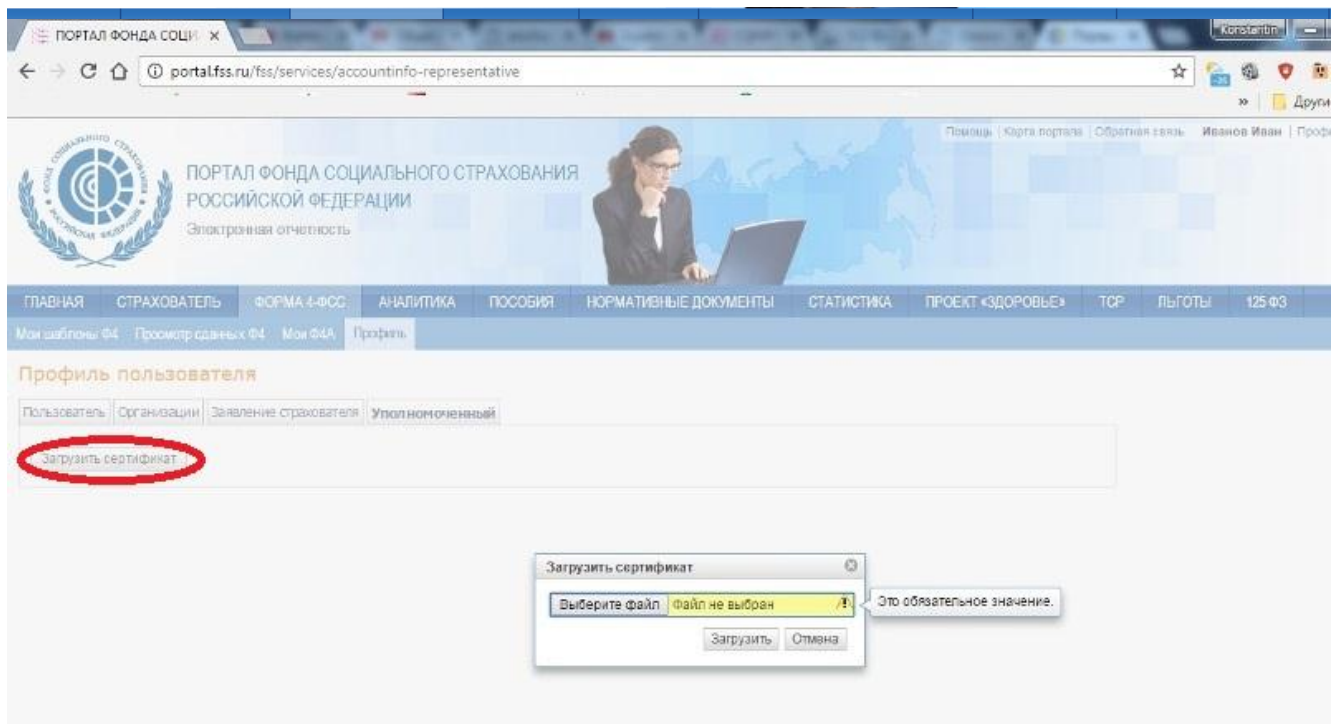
ПОРТАЛ ФОНДА СОЦИ ×

Konstantin

portal.fss.ru/fss/services/accountinfo-representative

» Други

Помощь | Карта портала | Обратная связь Иванов Иван | Профи

ПОРТАЛ ФОНДА СОЦИАЛЬНОГО СТРАХОВАНИЯ РОССИЙСКОЙ ФЕДЕРАЦИИ

Электронная отчетность

ГЛАВНАЯ СТРАХОВАТЕЛЬ ФОРМА 4-ФСС АНАЛИТИКА ПОСОБИЯ НОРМАТИВНЫЕ ДОКУМЕНТЫ СТАТИСТИКА ПРОЕКТ «ЗДОРОВЬЕ» ТСР ЛЬГОТЫ 125 ФЗ

Мои шаблоны Ф4 Просмотр сданных Ф4 Мои Ф4А Профиль

Профиль пользователя

Пользователь Организации Заявление страхователя Уполномоченный

Загрузить сертификат

Загрузить сертификат

Выберите файл Файл не выбран

Это обязательное значение.

Загрузить Отмена